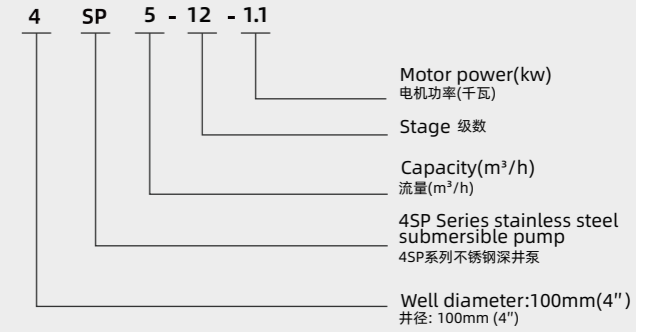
4 SP 5 - 12 - 1.1

Motor power(kw)
电机功率(千瓦)

Stage 级数

Capacity($m^3$/h)
流量($m^3$/h)

4SP Series stainless steel submersible pump
4SP系列不锈钢深井泵

Well diameter:100mm(4")
井径: 100mm (4")